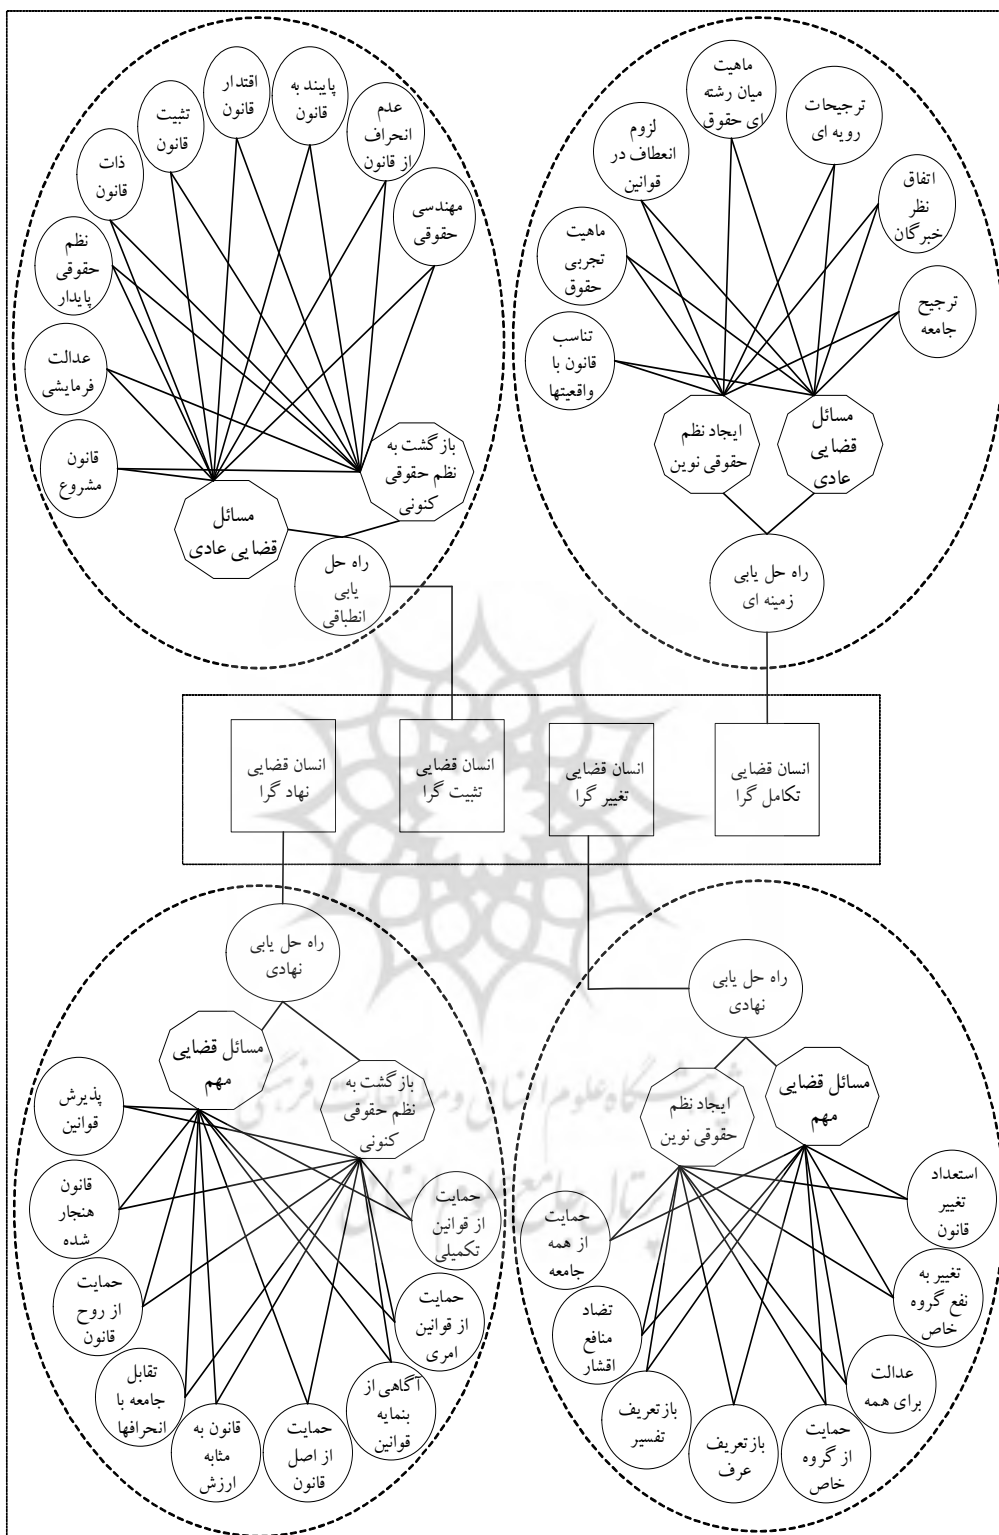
پایبند به قانون

اقتدار قانون

تثبیت قانون

علم انحراف از قانون

ذات قانون

مهندسی حقوقی

نظم حقوقی پایدار

عدالت فرمایشی

قانون مشروع

بازگشت به نظم حقوقی کنونی

مسائل قضایی عادی

راه حل یابی انطباقی

ماهیت میان رشته ای حقوق

ترجیحات رویه ای

لزوم انعطاف در قوانین

اتفاق نظر خبرگان

ماهیت تجربی حقوق

ترجیح جامعه

تناسب قانون با واقعیتها

ایجاد نظم حقوقی نوین

مسائل قضایی عادی

راه حل یابی زمینه ای

انسان قضایی نهاد گرا

انسان قضایی تثبیت گرا

انسان قضایی تغییر گرا

انسان قضایی تکامل گرا

راه حل یابی نهادی

مسائل قضایی مهم

بازگشت به نظم حقوقی کنونی

پذیرش قوانین

قانون هنجار شده

حمایت از قوانین تکمیلی

حمایت از روح قانون

حمایت از قوانین امری

تقابل جامعه با انحرافها

قانون به مثابه ارزش

حمایت از اصل قانون

آگاهی از بنمایه قوانین

راه حل یابی نهادی

مسائل قضایی مهم

ایجاد نظم حقوقی نوین

استعداد تغییر قانون

حمایت از همه جامعه

تغییر به نفع گروه خاص

تضاد منافع اقشار

عدالت برای همه

بازتعریف تفسیر

بازتعریف عرف

حمایت از گروه خاص